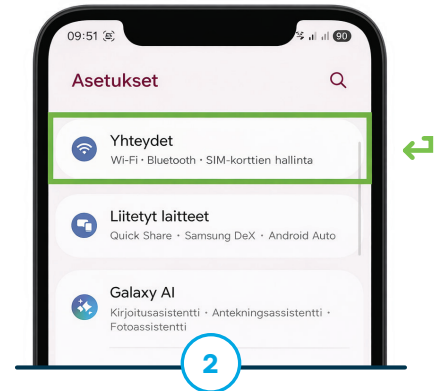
09:51

90

Asetukset

Yhteydet
Wi-Fi • Bluetooth • SIM-korttien hallinta

Liitetyt laitteet
Quick Share • Samsung DeX • Android Auto

Galaxy AI
Kirjoitusassistentti • Anteckningsassistentti • Fotoassistentti

2